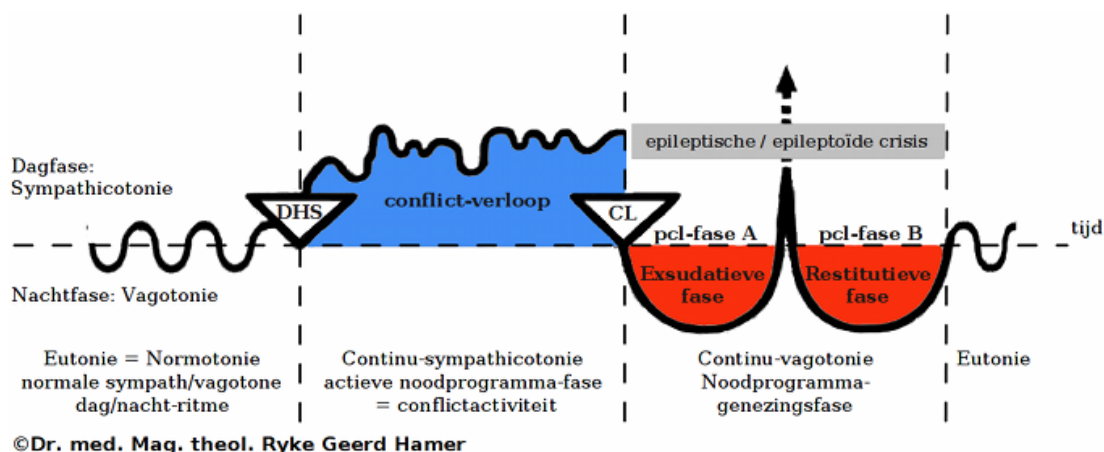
Dagfase:
Sympathicotonie

DHS

conflict-verloop

CL

epileptische / epileptoïde crisis

pcl-fase A

pcl-fase B

tijd

Nachtfase: Vagotonie

Exsudatieve fase

Restitutieve fase

Eutonie = Normotonie normale sympath/vagotone dag/nacht-ritme

Continu-sympathicotonie actieve noodprogramma-fase = conflictactiviteit

Continu-vagotonie Noodprogramma-genezingsfase

Eutonie

©Dr. med. Mag. theol. Ryke Geerd Hamer